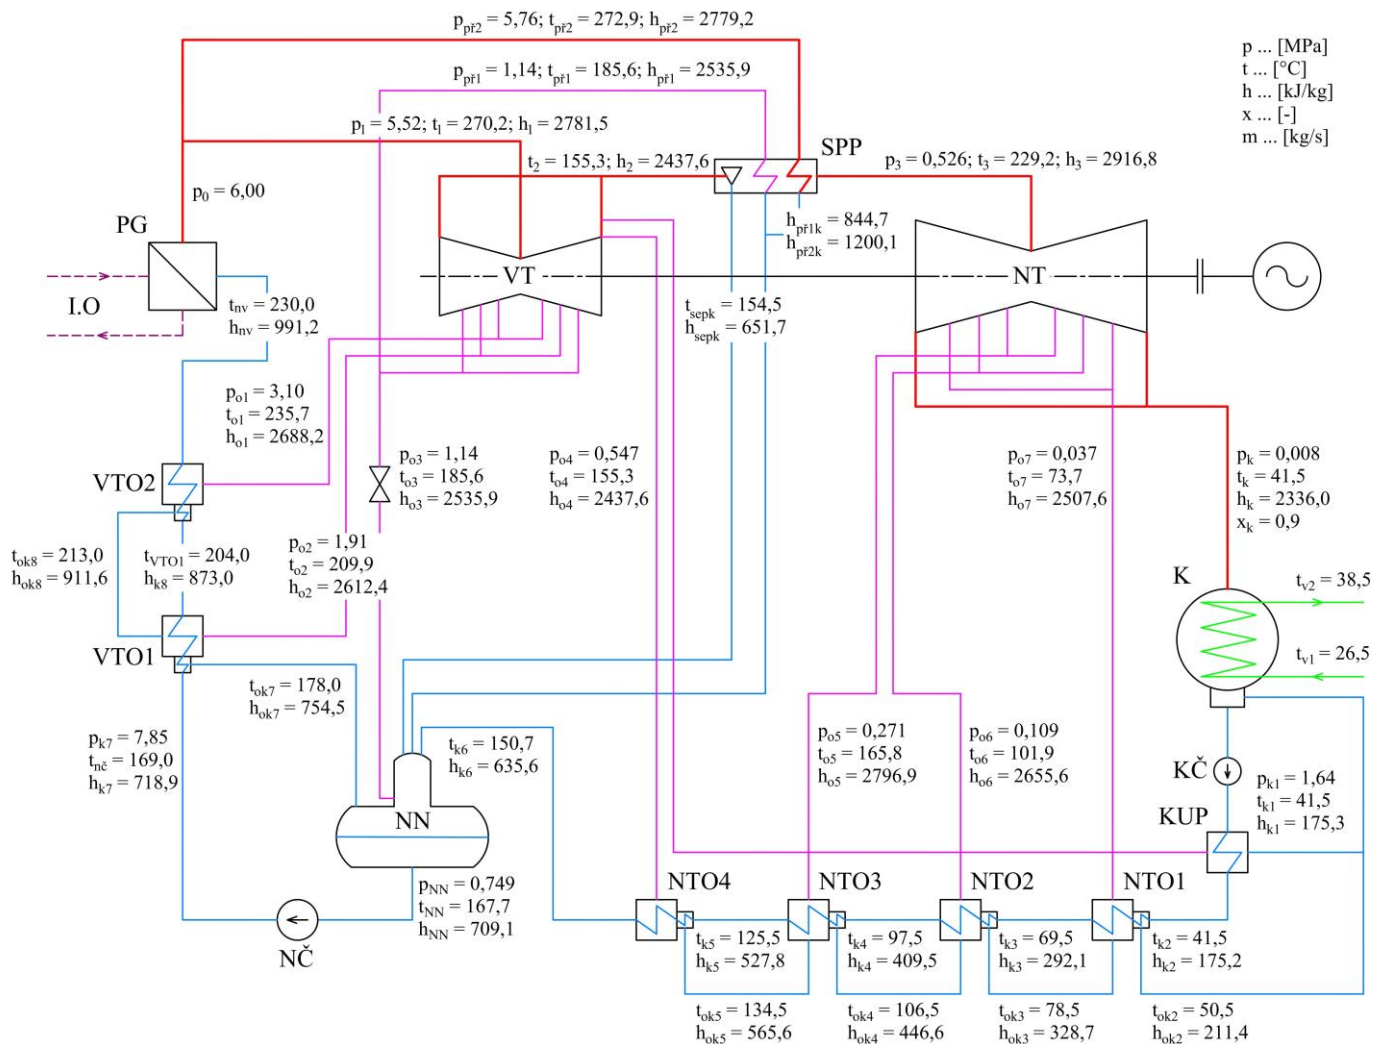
$p_{př2} = 5,76$; $t_{př2} = 272,9$; $h_{př2} = 2779,2$

p ... [MPa]
t ... [°C]
h ... [kJ/kg]
x ... [-]
m ... [kg/s]

$p_{př1} = 1,14$; $t_{př1} = 185,6$; $h_{př1} = 2535,9$

$p_1 = 5,52$; $t_1 = 270,2$; $h_1 = 2781,5$

SPP

$t_2 = 155,3$; $h_2 = 2437,6$

$p_3 = 0,526$; $t_3 = 229,2$; $h_3 = 2916,8$

$p_0 = 6,00$

PG

$h_{př1k} = 844,7$
$h_{př2k} = 1200,1$

I.O

VT

NT

$t_{nv} = 230,0$
$h_{nv} = 991,2$

$t_{sepk} = 154,5$
$h_{sepk} = 651,7$

$p_{o1} = 3,10$
$t_{o1} = 235,7$
$h_{o1} = 2688,2$

$p_{o3} = 1,14$
$t_{o3} = 185,6$
$h_{o3} = 2535,9$

$p_{o4} = 0,547$
$t_{o4} = 155,3$
$h_{o4} = 2437,6$

$p_{o7} = 0,037$
$t_{o7} = 73,7$
$h_{o7} = 2507,6$

$p_k = 0,008$
$t_k = 41,5$
$h_k = 2336,0$
$x_k = 0,9$

VTO2

$t_{ok8} = 213,0$
$h_{ok8} = 911,6$

$t_{VTO1} = 204,0$
$h_{k8} = 873,0$

$p_{o2} = 1,91$
$t_{o2} = 209,9$
$h_{o2} = 2612,4$

K

$t_{v2} = 38,5$

$t_{v1} = 26,5$

VTO1

$t_{ok7} = 178,0$
$h_{ok7} = 754,5$

$p_{k7} = 7,85$
$t_{nč} = 169,0$
$h_{k7} = 718,9$

$t_{k6} = 150,7$
$h_{k6} = 635,6$

$p_{o5} = 0,271$
$t_{o5} = 165,8$
$h_{o5} = 2796,9$

$p_{o6} = 0,109$
$t_{o6} = 101,9$
$h_{o6} = 2655,6$

KČ

$p_{k1} = 1,64$
$t_{k1} = 41,5$
$h_{k1} = 175,3$

KUP

NN

$p_{NN} = 0,749$
$t_{NN} = 167,7$
$h_{NN} = 709,1$

NTO4

NTO3

NTO2

NTO1

NČ

$t_{k5} = 125,5$
$h_{k5} = 527,8$

$t_{k4} = 97,5$
$h_{k4} = 409,5$

$t_{k3} = 69,5$
$h_{k3} = 292,1$

$t_{k2} = 41,5$
$h_{k2} = 175,2$

$t_{ok5} = 134,5$
$h_{ok5} = 565,6$

$t_{ok4} = 106,5$
$h_{ok4} = 446,6$

$t_{ok3} = 78,5$
$h_{ok3} = 328,7$

$t_{ok2} = 50,5$
$h_{ok2} = 211,4$